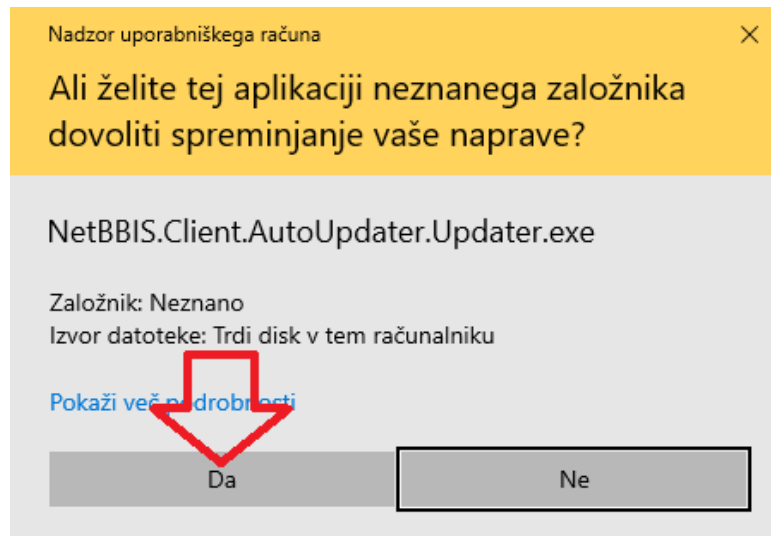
Nadzor uporabniškega računa

×

Ali želite tej aplikaciji neznanega založnika dovoliti spreminjanje vaše naprave?

NetBBIS.Client.AutoUpdater.Updater.exe

Založnik: Neznano
Izvor datoteke: Trdi disk v tem računalniku

Pokaži več p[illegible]drobn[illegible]sti

Da

Ne